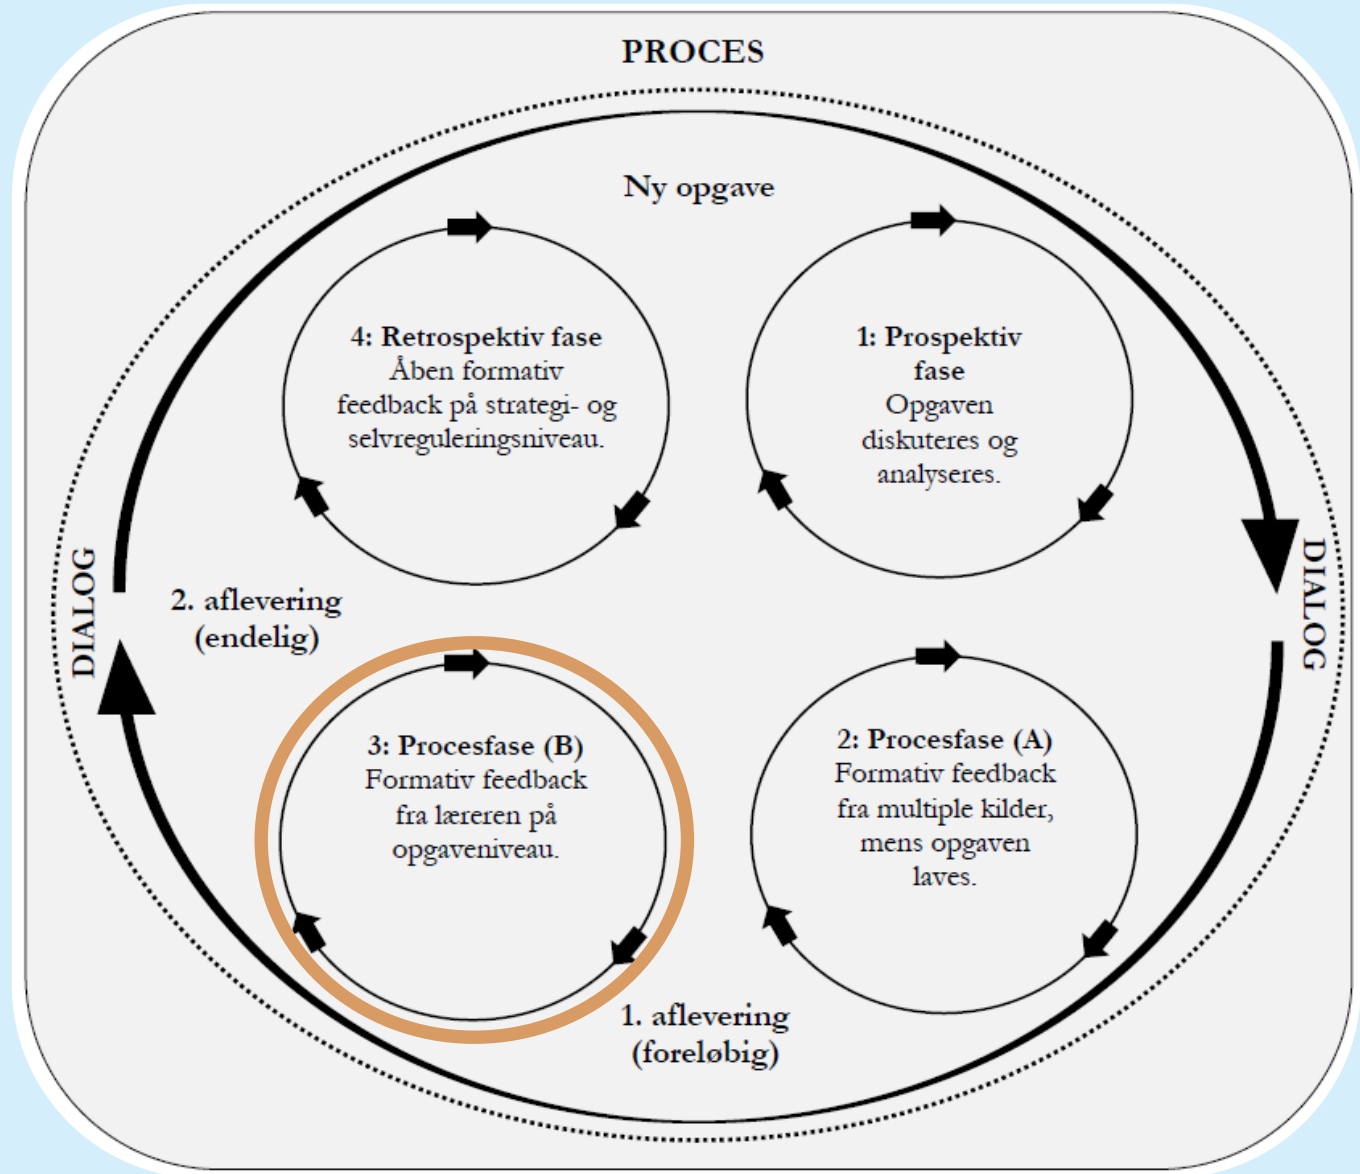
PROCES

Ny opgave

4: Retrospektiv fase
Åben formativ feedback på strategi- og selvreguleringsniveau.

1: Prospektiv fase
Opgaven diskuteres og analyseres.

DIALOG

2. aflevering (endelig)

DIALOG

3: Procesfase (B)
Formativ feedback fra læreren på opgaveniveau.

2: Procesfase (A)
Formativ feedback fra multiple kilder, mens opgaven laves.

1. aflevering (foreløbig)